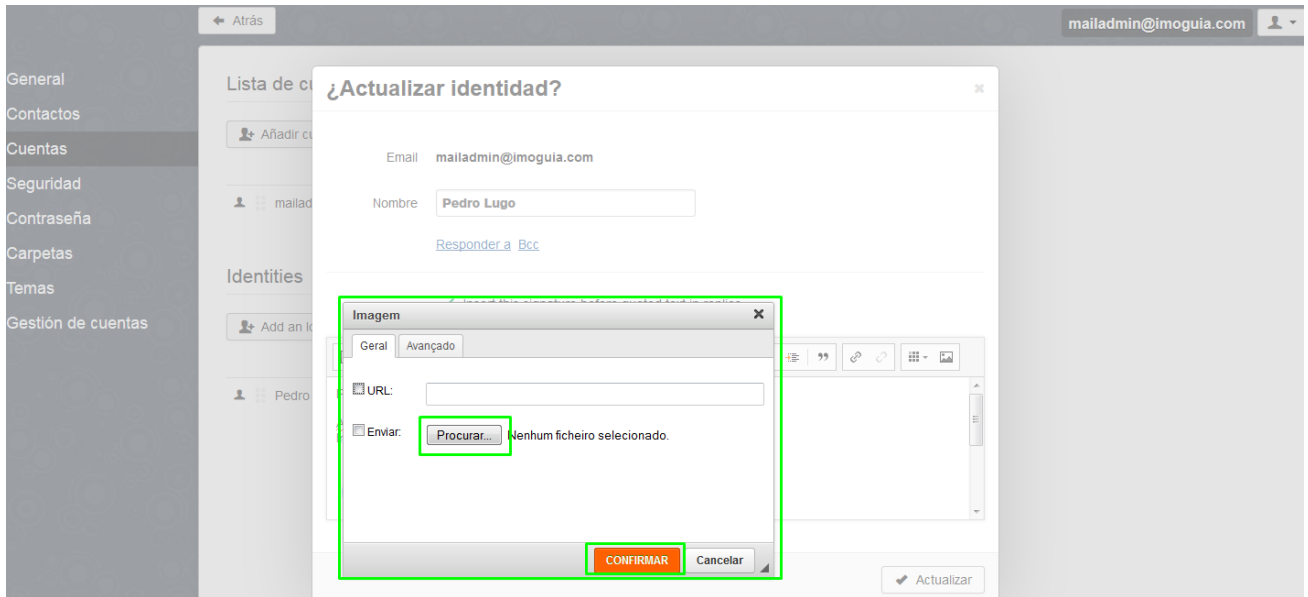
← Atrás

mailadmin@imoguia.com

General
Contactos
Cuentas
Seguridad
Contraseña
Carpetas
Temas
Gestión de cuentas

Lista de cu

Añadir cu

mailad

Identities

Add an Id

Pedro

¿Actualizar identidad?

×

Email mailadmin@imoguia.com

Nombre Pedro Lugo

Responder a Bcc

Imagem ×

Geral Avançado

URL:

Enviar: Procurar... Nenhum ficheiro selecionado.

CONFIRMAR Cancelar

Actualizar